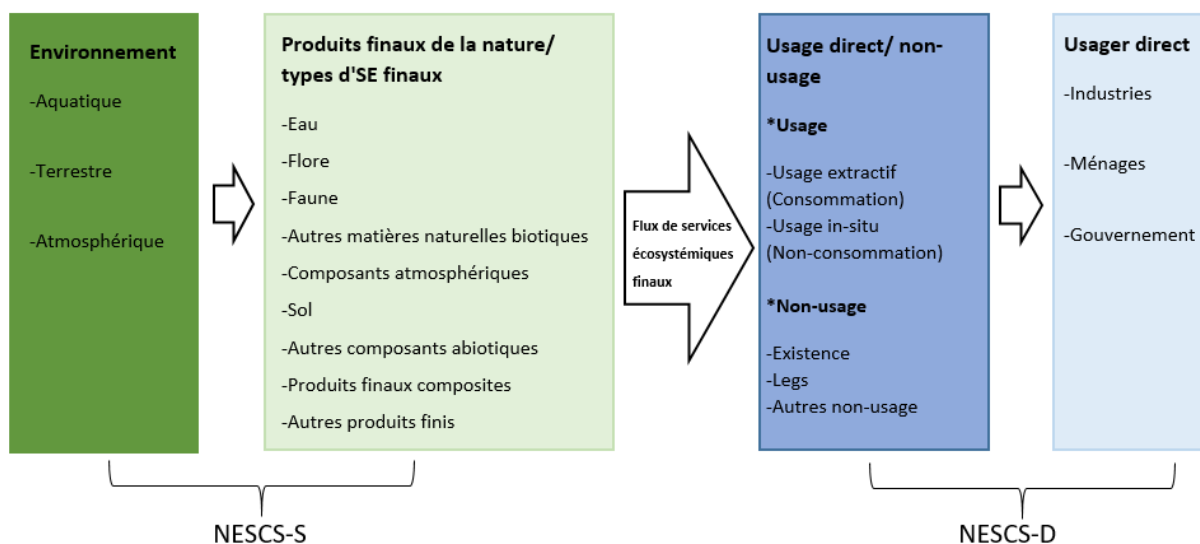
Environnement

-Aquatique

-Terrestre

-Atmosphérique

Produits finaux de la nature/ types d'SE finaux

-Eau

-Flore

-Faune

-Autres matières naturelles biotiques

-Composants atmosphériques

-Sol

-Autres composants abiotiques

-Produits finaux composites

-Autres produits finis

Flux de services écosystémiques finaux

Usage direct/ non-usage

*Usage

-Usage extractif (Consommation)
-Usage in-situ (Non-consommation)

*Non-usage

-Existence
-Legs
-Autres non-usage

Usager direct

-Industries

-Ménages

-Gouvernement

NESCS-S

NESCS-D